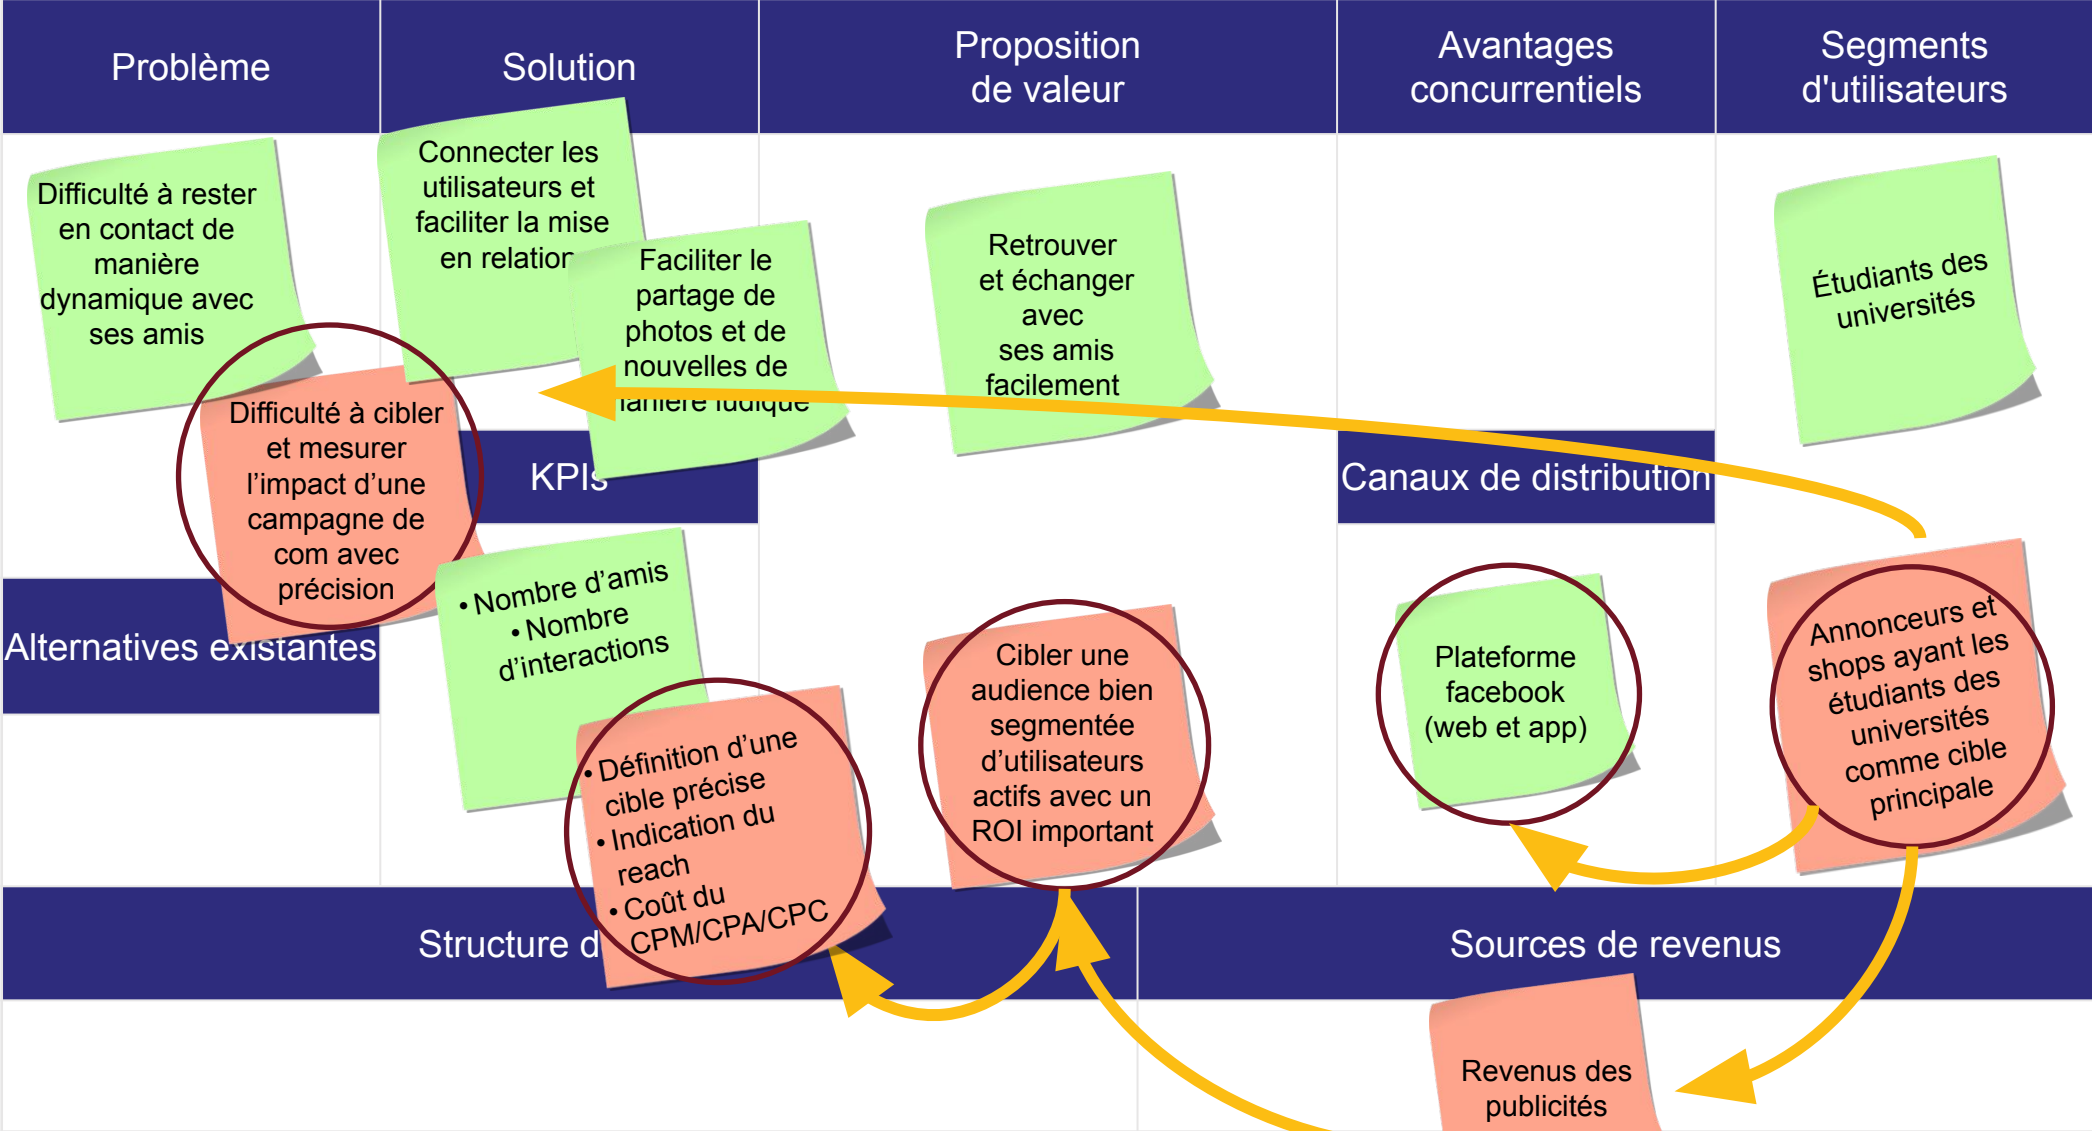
Problème

Solution

Proposition de valeur

Avantages concurrentiels

Segments d'utilisateurs

Difficulté à rester en contact de manière dynamique avec ses amis

Connecter les utilisateurs et faciliter la mise en relation

Faciliter le partage de photos et de nouvelles de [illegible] ludique

Retrouver et échanger avec ses amis facilement

Étudiants des universités

Difficulté à cibler et mesurer l'impact d'une campagne de com avec précision

KPIs

Canaux de distribution

Alternatives existantes

• Nombre d'amis
• Nombre d'interactions

• Définition d'une cible précise
• Indication du reach
• Coût du CPM/CPA/CPC

Cibler une audience bien segmentée d'utilisateurs actifs avec un ROI important

Plateforme facebook (web et app)

Annonceurs et shops ayant les étudiants des universités comme cible principale

Structure d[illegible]

Sources de revenus

Revenus des publicités